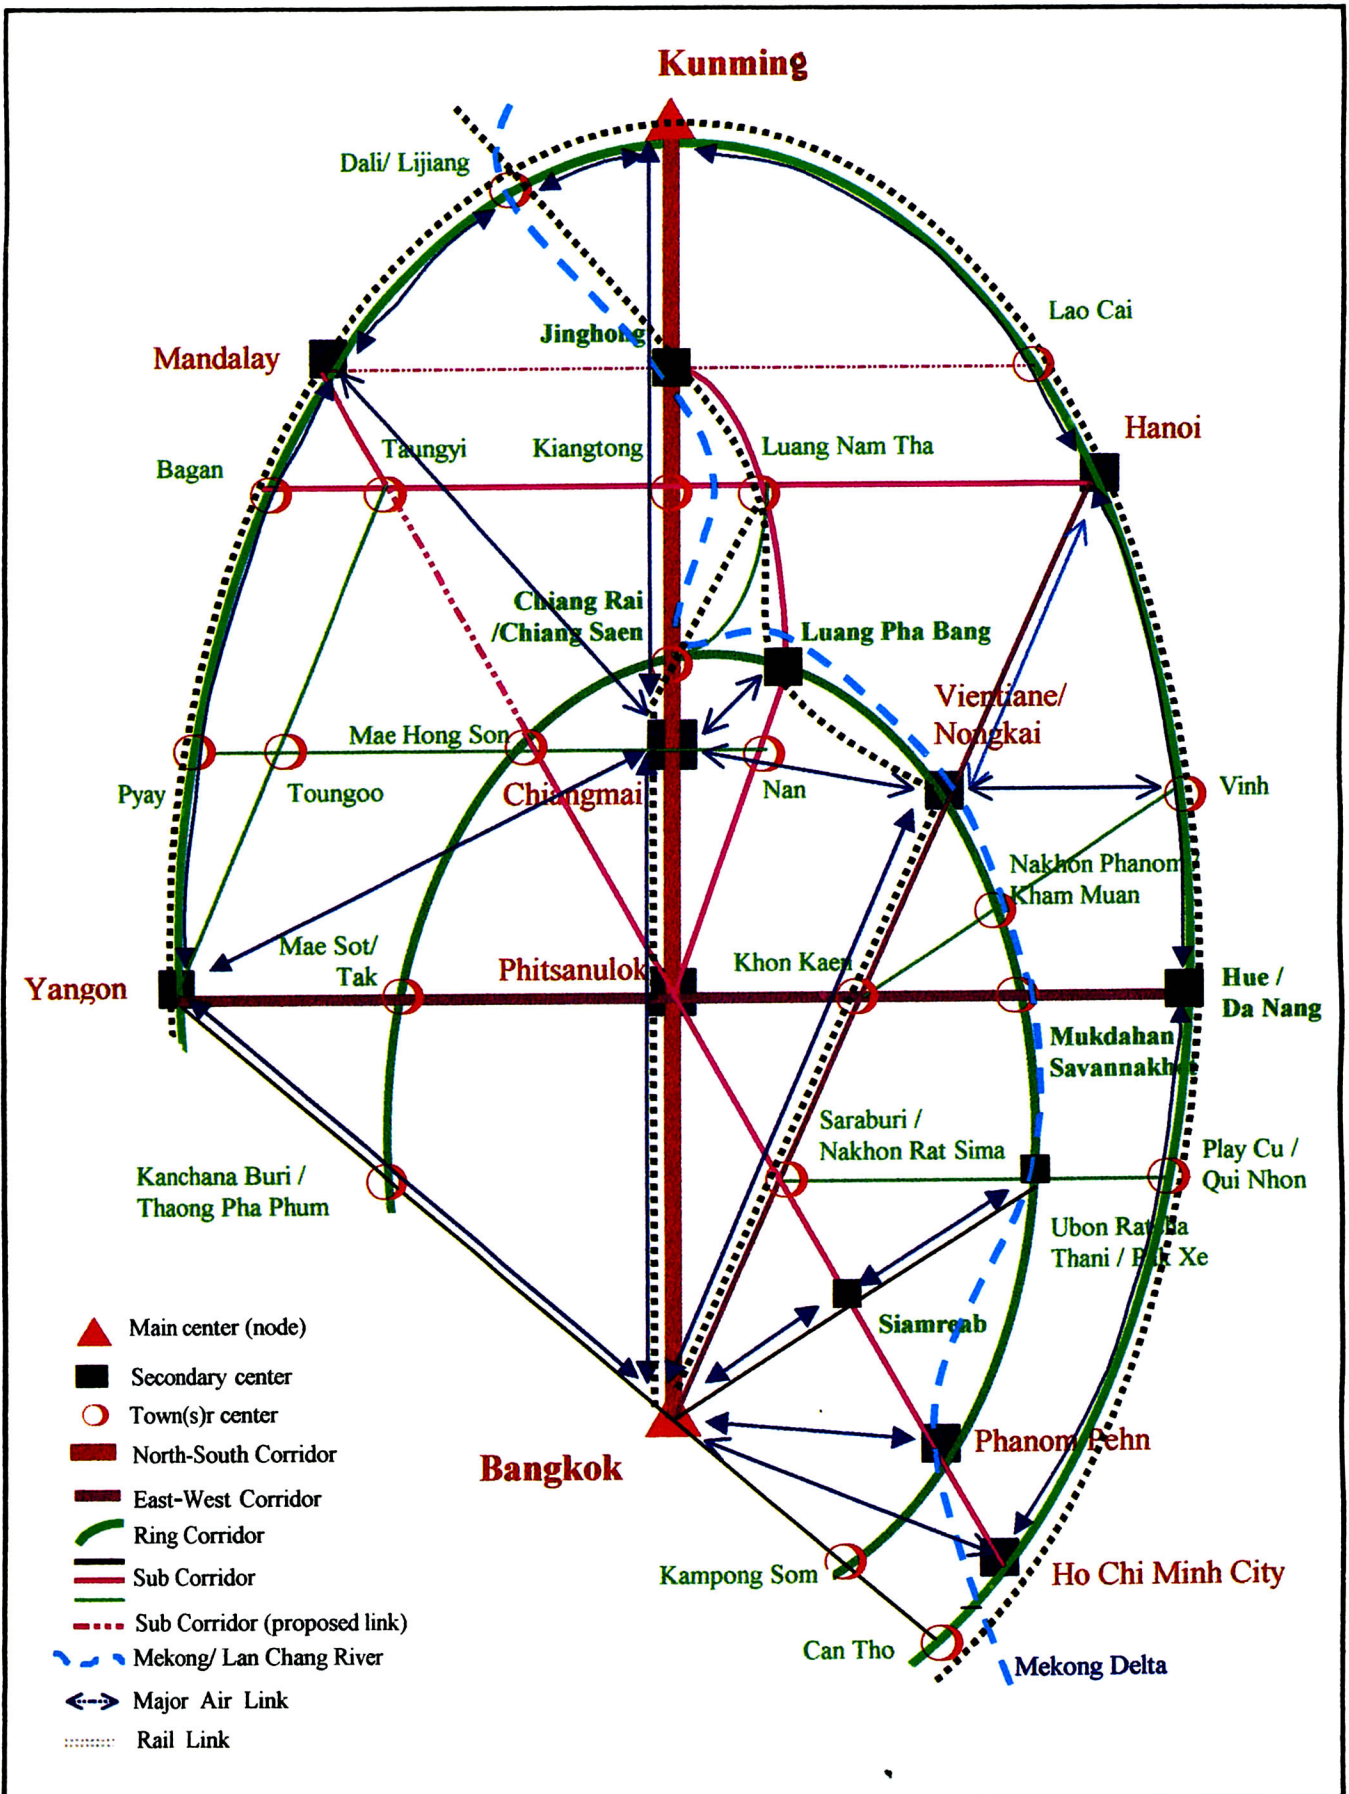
Kunming

Dali/ Lijiang

Lao Cai

Mandalay

Jinghong

Hanoi

Bagan

Taungyi

Kiangtong

Luang Nam Tha

Chiang Rai /Chiang Saen

Luang Pha Bang

Vientiane/ Nongkai

Pyay

Toungoo

Mae Hong Son

Chiangmai

Nan

Vinh

Nakhon Phanom/ Kham Muan

Yangon

Mae Sot/ Tak

Phitsanulok

Khon Kaen

Hue / Da Nang

Mukdahan/ Savannakhet

Saraburi / Nakhon Rat Sima

Play Cu / Qui Nhon

Kanchana Buri / Thaong Pha Phum

Ubon Ratcha Thani / Pak Xe

Siamreab

Main center (node)

Secondary center

Town(s)r center

North-South Corridor

East-West Corridor

Ring Corridor

Sub Corridor

Sub Corridor (proposed link)

Mekong/ Lan Chang River

Major Air Link

Rail Link

Bangkok

Phanom Pehn

Kampong Som

Ho Chi Minh City

Can Tho

Mekong Delta